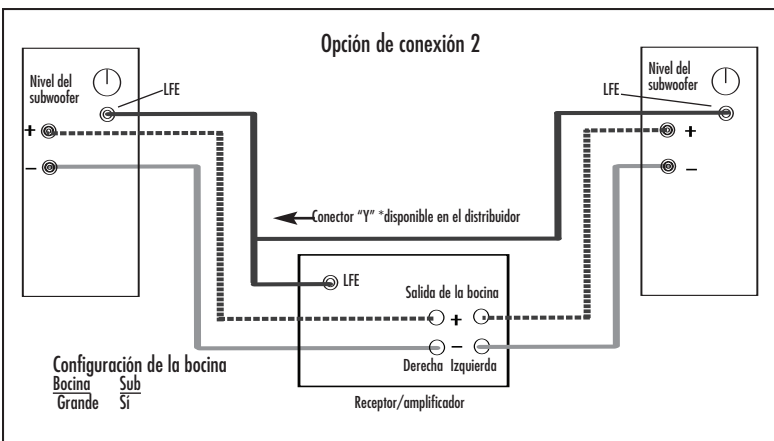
Opción de conexión 2

Nivel del subwoofer

LFE

+

–

LFE

Nivel del subwoofer

+

–

Conector "Y" *disponible en el distribuidor

LFE

Salida de la bocina

+

–

Derecha Izquierda

Receptor/amplificador

Configuración de la bocina

| Bocina | Sub |
|---|---|
| Grande | Sí |